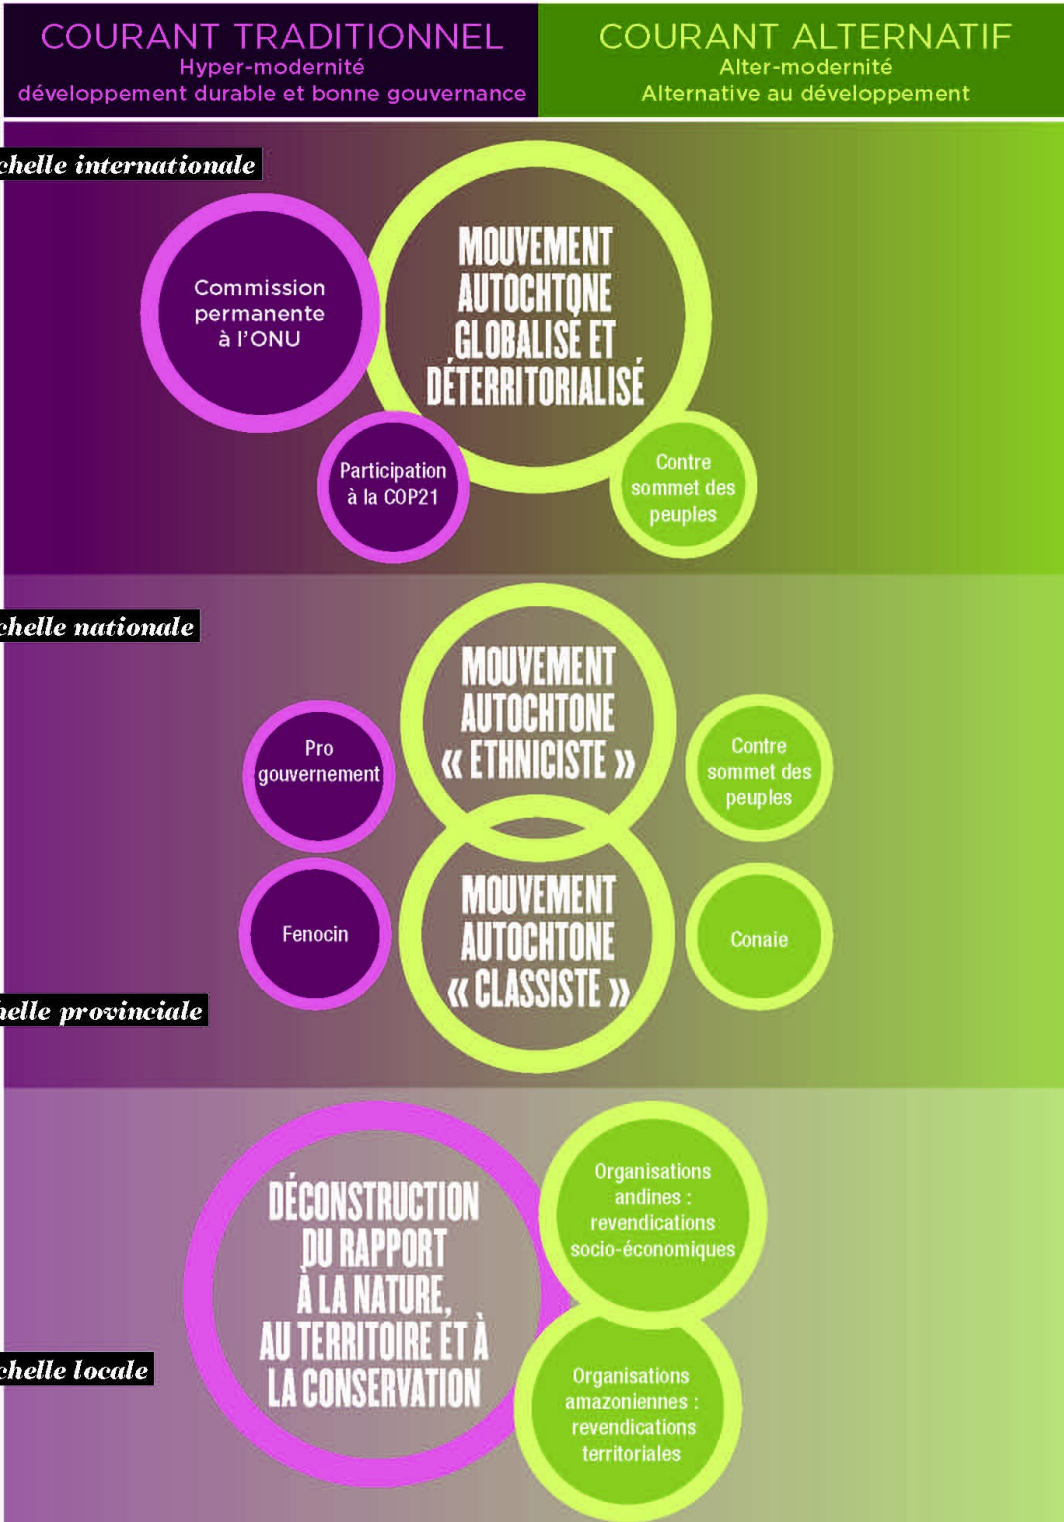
COURANT TRADITIONNEL
Hyper-modernité
développement durable et bonne gouvernance

COURANT ALTERNATIF
Alter-modernité
Alternative au développement

chelle internationale

Commission permanente à l'ONU

MOUVEMENT AUTOCHTONE GLOBALISÉ ET DÉTERRITORIALISÉ

Participation à la COP21

Contre sommet des peuples

chelle nationale

MOUVEMENT AUTOCHTONE « ETHNICISTE »

Pro gouvernement

Contre sommet des peuples

Fenocin

MOUVEMENT AUTOCHTONE « CLASSISTE »

Conaie

helle provinciale

DÉCONSTRUCTION DU RAPPORT À LA NATURE, AU TERRITOIRE ET À LA CONSERVATION

Organisations andines : revendications socio-économiques

chelle locale

Organisations amazoniennes : revendications territoriales